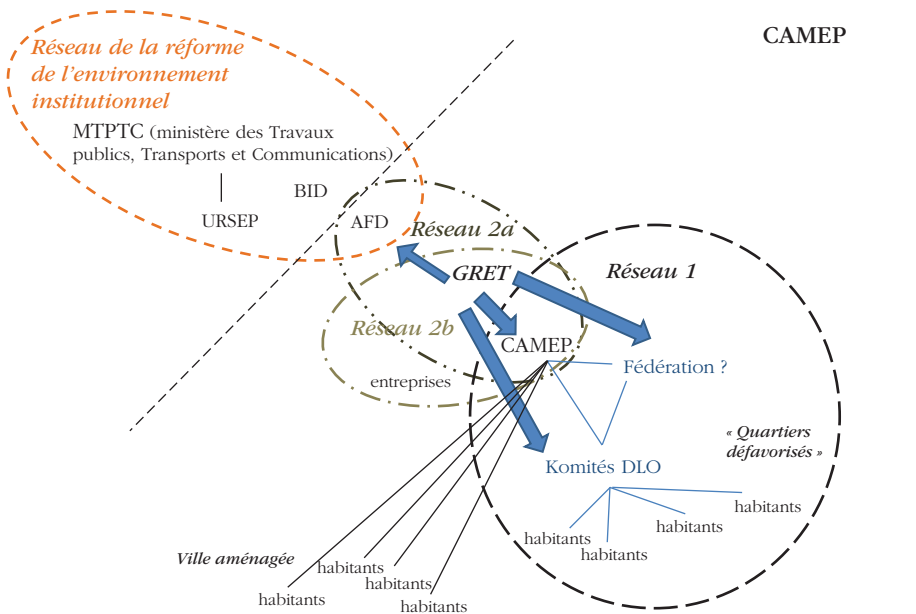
CAMEP

Réseau de la réforme de l'environnement institutionnel

MTPTC (ministère des Travaux publics, Transports et Communications)

URSEP

BID

AFD

Réseau 2a

GRET

Réseau 1

Réseau 2b

CAMEP

Fédération ?

entreprises

« Quartiers défavorisés »

Komités DLO

habitants

habitants

habitants

habitants

Ville aménagée

habitants

habitants

habitants

habitants